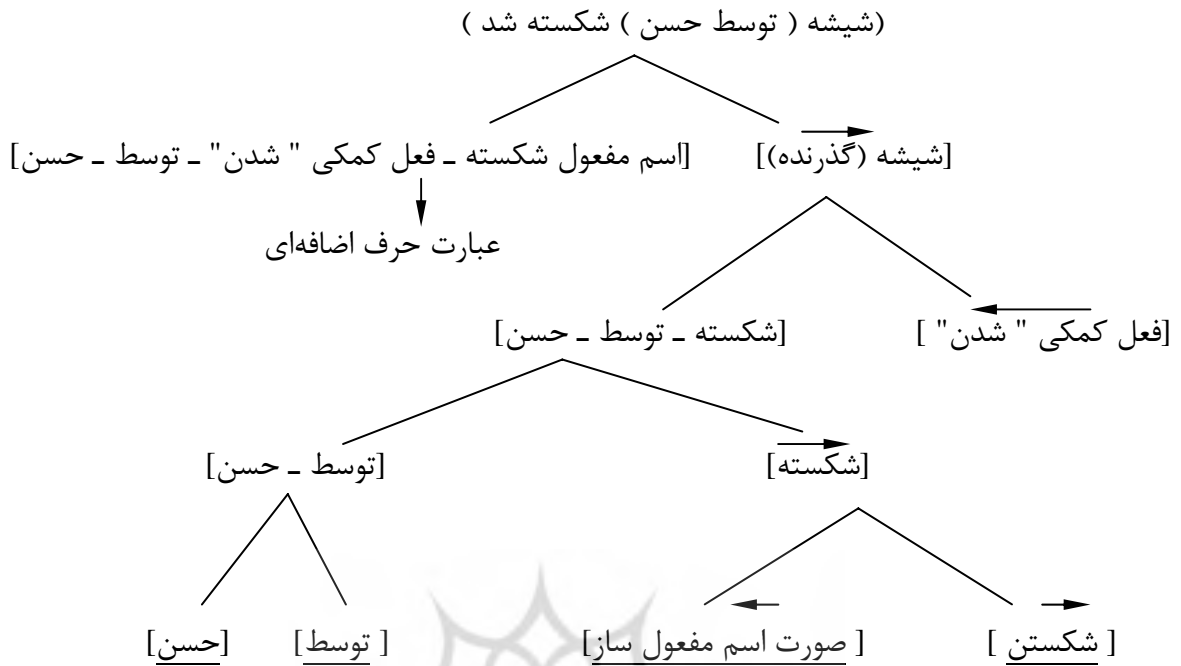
(شیشه ( توسط حسن ) شکسته شد )

[شیشه (گذرنده)]

[اسم مفعول شکسته ـ فعل کمکی " شدن" ـ توسط ـ حسن]

عبارت حرف اضافه‌ای

[فعل کمکی " شدن" ]

[شکسته ـ توسط ـ حسن]

[شکسته]

[توسط ـ حسن]

[ شکستن ]

[ صورت اسم مفعول ساز]

[ توسط]

[حسن]